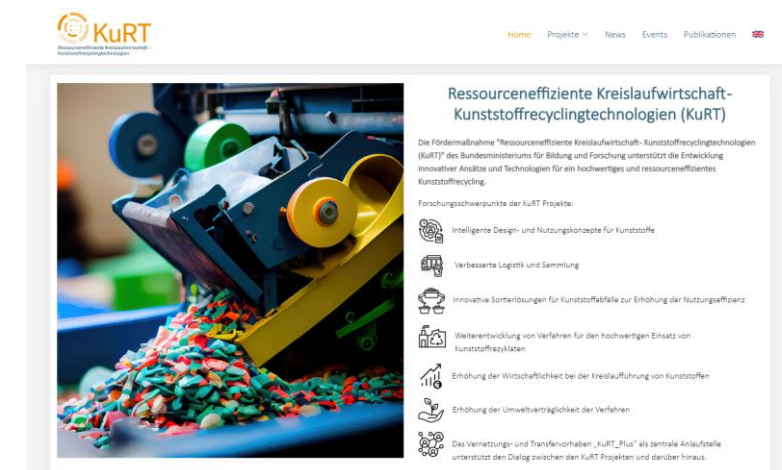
KuRT
Ressourceneffiziente Kreislaufwirtschaft – Kunststoffrecyclingtechnologien

Home Projekte News Events Publikationen

Ressourceneffiziente Kreislaufwirtschaft-Kunststoffrecyclingtechnologien (KuRT)

Die Fördermaßnahme "Ressourceneffiziente Kreislaufwirtschaft- Kunststoffrecyclingtechnologien (KuRT)" des Bundesministeriums für Bildung und Forschung unterstützt die Entwicklung innovativer Ansätze und Technologien für ein hochwertiges und ressourceneffizientes Kunststoffrecycling.

Forschungsschwerpunkte der KuRT Projekte:

Intelligente Design- und Nutzungskonzepte für Kunststoffe

Verbesserte Logistik und Sammlung

Innovative Sortierlösungen für Kunststoffabfälle zur Erhöhung der Nutzungseffizienz

Weiterentwicklung von Verfahren für den hochwertigen Einsatz von Kunststoffrezyklaten

Erhöhung der Wirtschaftlichkeit bei der Kreislaufführung von Kunststoffen

Erhöhung der Umweltverträglichkeit der Verfahren

Das Vernetzungs- und Transfervorhaben „KuRT_Plus" als zentrale Anlaufstelle unterstützt den Dialog zwischen den KuRT Projekten und darüber hinaus.